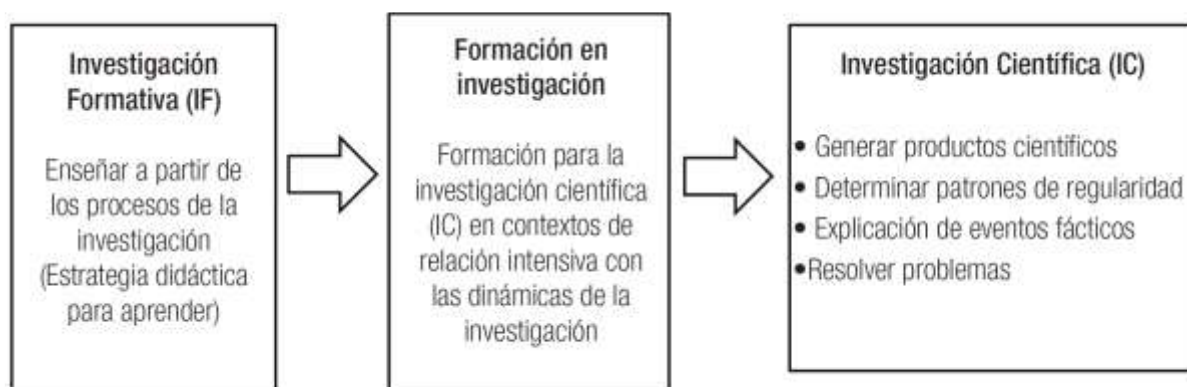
Investigación Formativa (IF)

Enseñar a partir de los procesos de la investigación (Estrategia didáctica para aprender)

Formación en investigación

Formación para la investigación científica (IC) en contextos de relación intensiva con las dinámicas de la investigación

Investigación Científica (IC)

• Generar productos científicos
• Determinar patrones de regularidad
• Explicación de eventos fácticos
•Resolver problemas